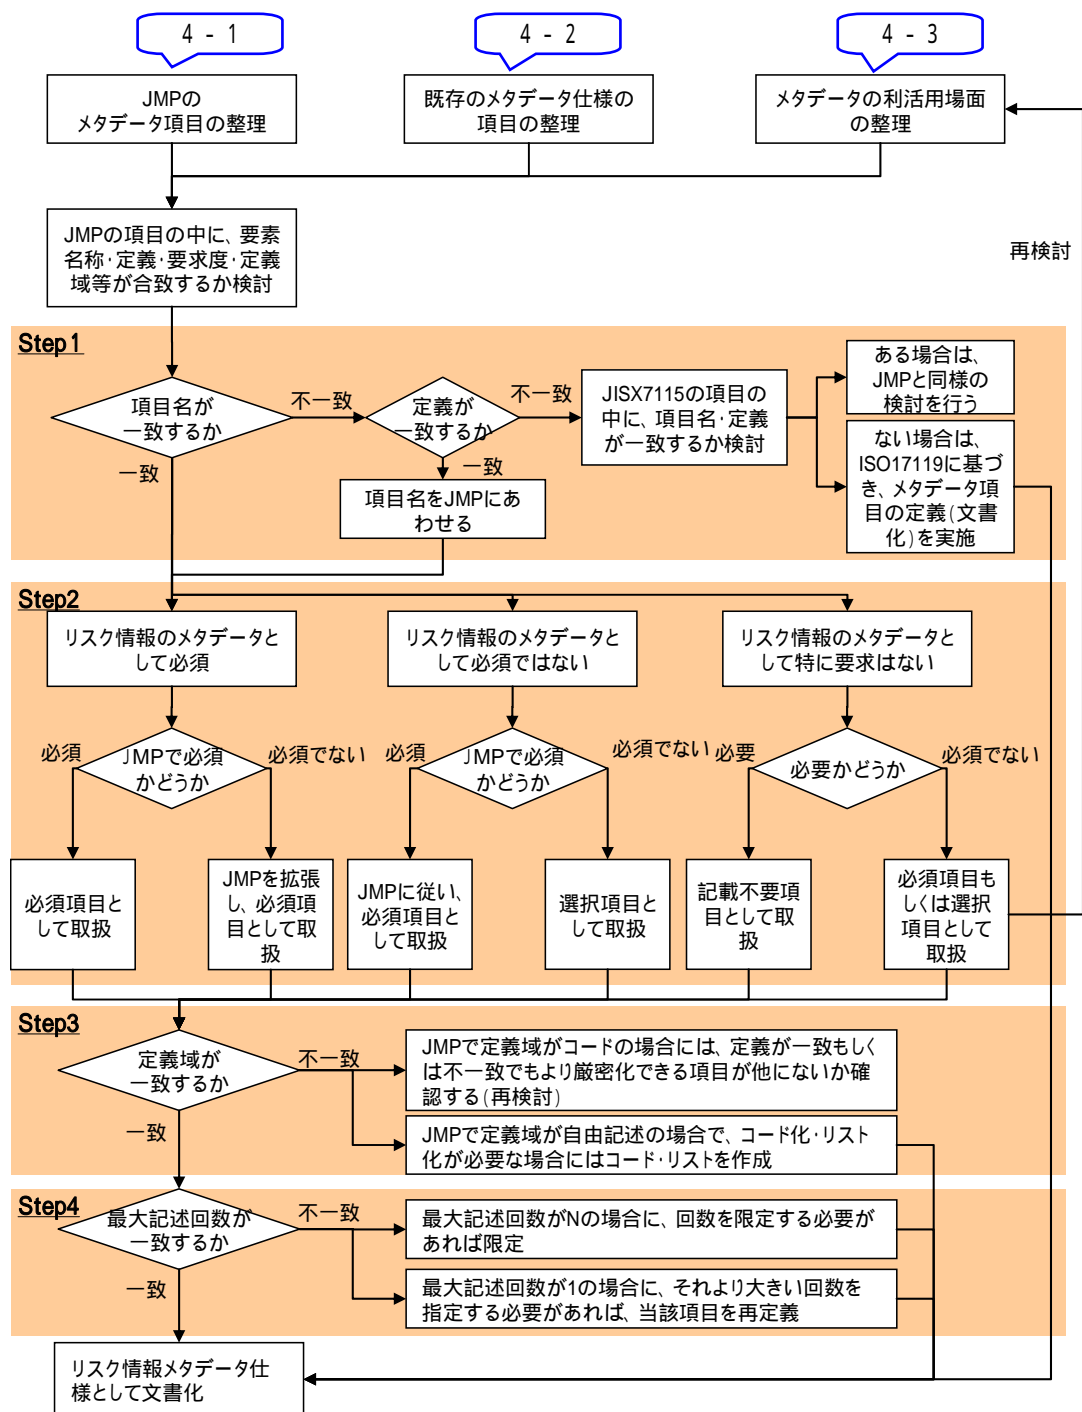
4 - 1

4 - 2

4 - 3

JMPの
メタデータ項目の整理

既存のメタデータ仕様の
項目の整理

メタデータの利活用場面
の整理

再検討

JMPの項目の中に、要素名称･定義･要求度･定義域等が合致するか検討

Step1

項目名が
一致するか

不一致

定義が
一致するか

不一致

JISX7115の項目の中に、項目名･定義が一致するか検討

ある場合は、
JMPと同様の
検討を行う

ない場合は、
ISO17119に基づき、メタデータ項目の定義(文書化)を実施

一致

一致

項目名をJMPにあわせる

Step2

リスク情報のメタデータとして必須

リスク情報のメタデータとして必須ではない

リスク情報のメタデータとして特に要求はない

必須

JMPで必須
かどうか

必須でない

必須

JMPで必須
かどうか

必須でない

必要

必要かどうか

必須でない

必須項目として取扱

JMPを拡張し、必須項目として取扱

JMPに従い、必須項目として取扱

選択項目として取扱

記載不要項目として取扱

必須項目もしくは選択項目として取扱

Step3

定義域が
一致するか

不一致

JMPで定義域がコードの場合には、定義が一致もしくは不一致でもより厳密化できる項目が他にないか確認する(再検討)

JMPで定義域が自由記述の場合で、コード化･リスト化が必要な場合にはコード･リストを作成

一致

Step4

最大記述回数が
一致するか

不一致

最大記述回数がNの場合に、回数を限定する必要があれば限定

最大記述回数が1の場合に、それより大きい回数を指定する必要があれば、当該項目を再定義

一致

リスク情報メタデータ仕様として文書化